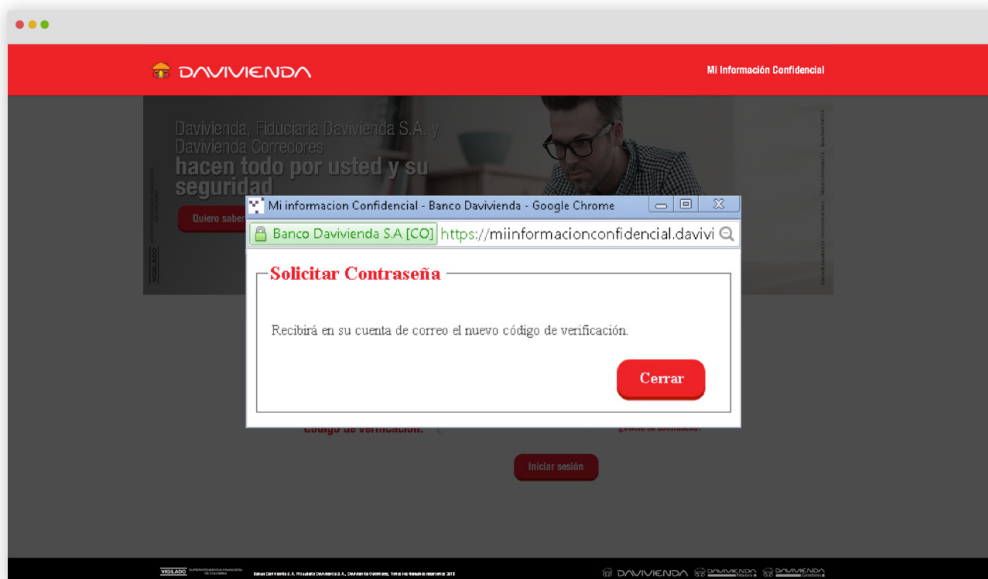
DAVIVIENDA

Mi Información Confidencial

Davivienda, Fiduciaria Davivienda S.A. y Davivienda Corredores
hacen todo por usted y su seguridad

Quiero sabe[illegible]

Mi informacion Confidencial - Banco Davivienda - Google Chrome

Banco Davivienda S.A [CO] https://miinformacionconfidencial.davivi

Solicitar Contraseña

Recibirá en su cuenta de correo el nuevo código de verificación.

Cerrar

Código de verificación:

¿Olvidó su contraseña?

Iniciar sesión

VIGILADO

Banco Davivienda S.A. Fiduciaria Davivienda S.A. Davivienda Corredores. Todos los derechos reservados 2013

DAVIVIENDA DAVIVIENDA DAVIVIENDA